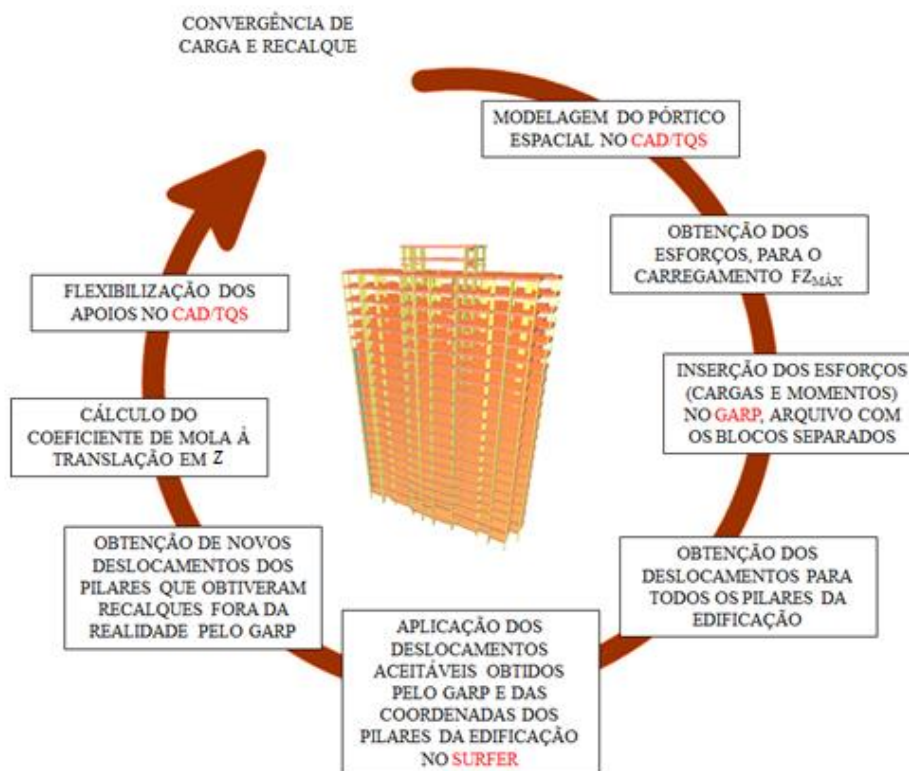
CONVERGÊNCIA DE CARGA E RECALQUE

MODELAGEM DO PÓRTICO ESPACIAL NO CAD/TQS

OBTENÇÃO DOS ESFORÇOS, PARA O CARREGAMENTO $FZ_{MÁX}$

INSERÇÃO DOS ESFORÇOS (CARGAS E MOMENTOS) NO GARP, ARQUIVO COM OS BLOCOS SEPARADOS

OBTENÇÃO DOS DESLOCAMENTOS PARA TODOS OS PILARES DA EDIFICAÇÃO

APLICAÇÃO DOS DESLOCAMENTOS ACEITÁVEIS OBTIDOS PELO GARP E DAS COORDENADAS DOS PILARES DA EDIFICAÇÃO NO SURFER

OBTENÇÃO DE NOVOS DESLOCAMENTOS DOS PILARES QUE OBTIVERAM RECALQUES FORA DA REALIDADE PELO GARP

CÁLCULO DO COEFICIENTE DE MOLA À TRANSLAÇÃO EM Z

FLEXIBILIZAÇÃO DOS APOIOS NO CAD/TQS